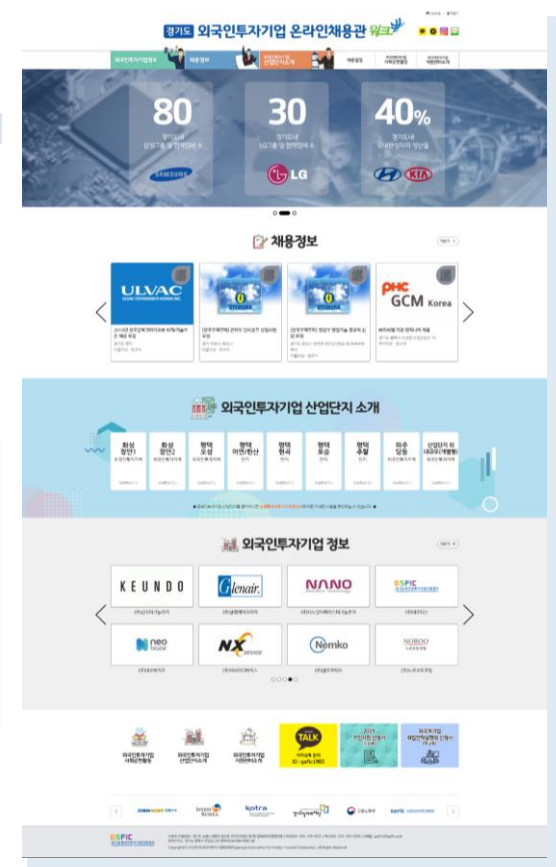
경기도 외국인투자기업 온라인채용관 워크

외국인투자기업정보 | 채용정보 | 산업단지소개 | 채용일정 | 외국인투자기업 사회공헌활동 | 외국인투자기업 지원센터소개

80
경기도내 삼성그룹 및 협력업체 수
SAMSUNG

30
경기도내 LG그룹 및 협력업체 수
LG

40%
경기도내 자동차부품 생산율
KIA

채용정보

ULVAC

PHC GCM Korea

외국인투자기업 산업단지 소개

화성 장안1
화성 장안2
평택 포승
평택 어연/한산
평택 현곡
평택 포승
평택 추팔
파주 당동
산업단지 외 대규모(개별형)

외국인투자기업 정보

KEUNDO
Glenair.
NANO
GSFIC
neo
NX
Nemko
NOBOO

외국인투자기업 사회공헌활동
외국인투자기업 산업단지소개
외국인투자기업 지원센터소개
TALK
kotra
GSFIC